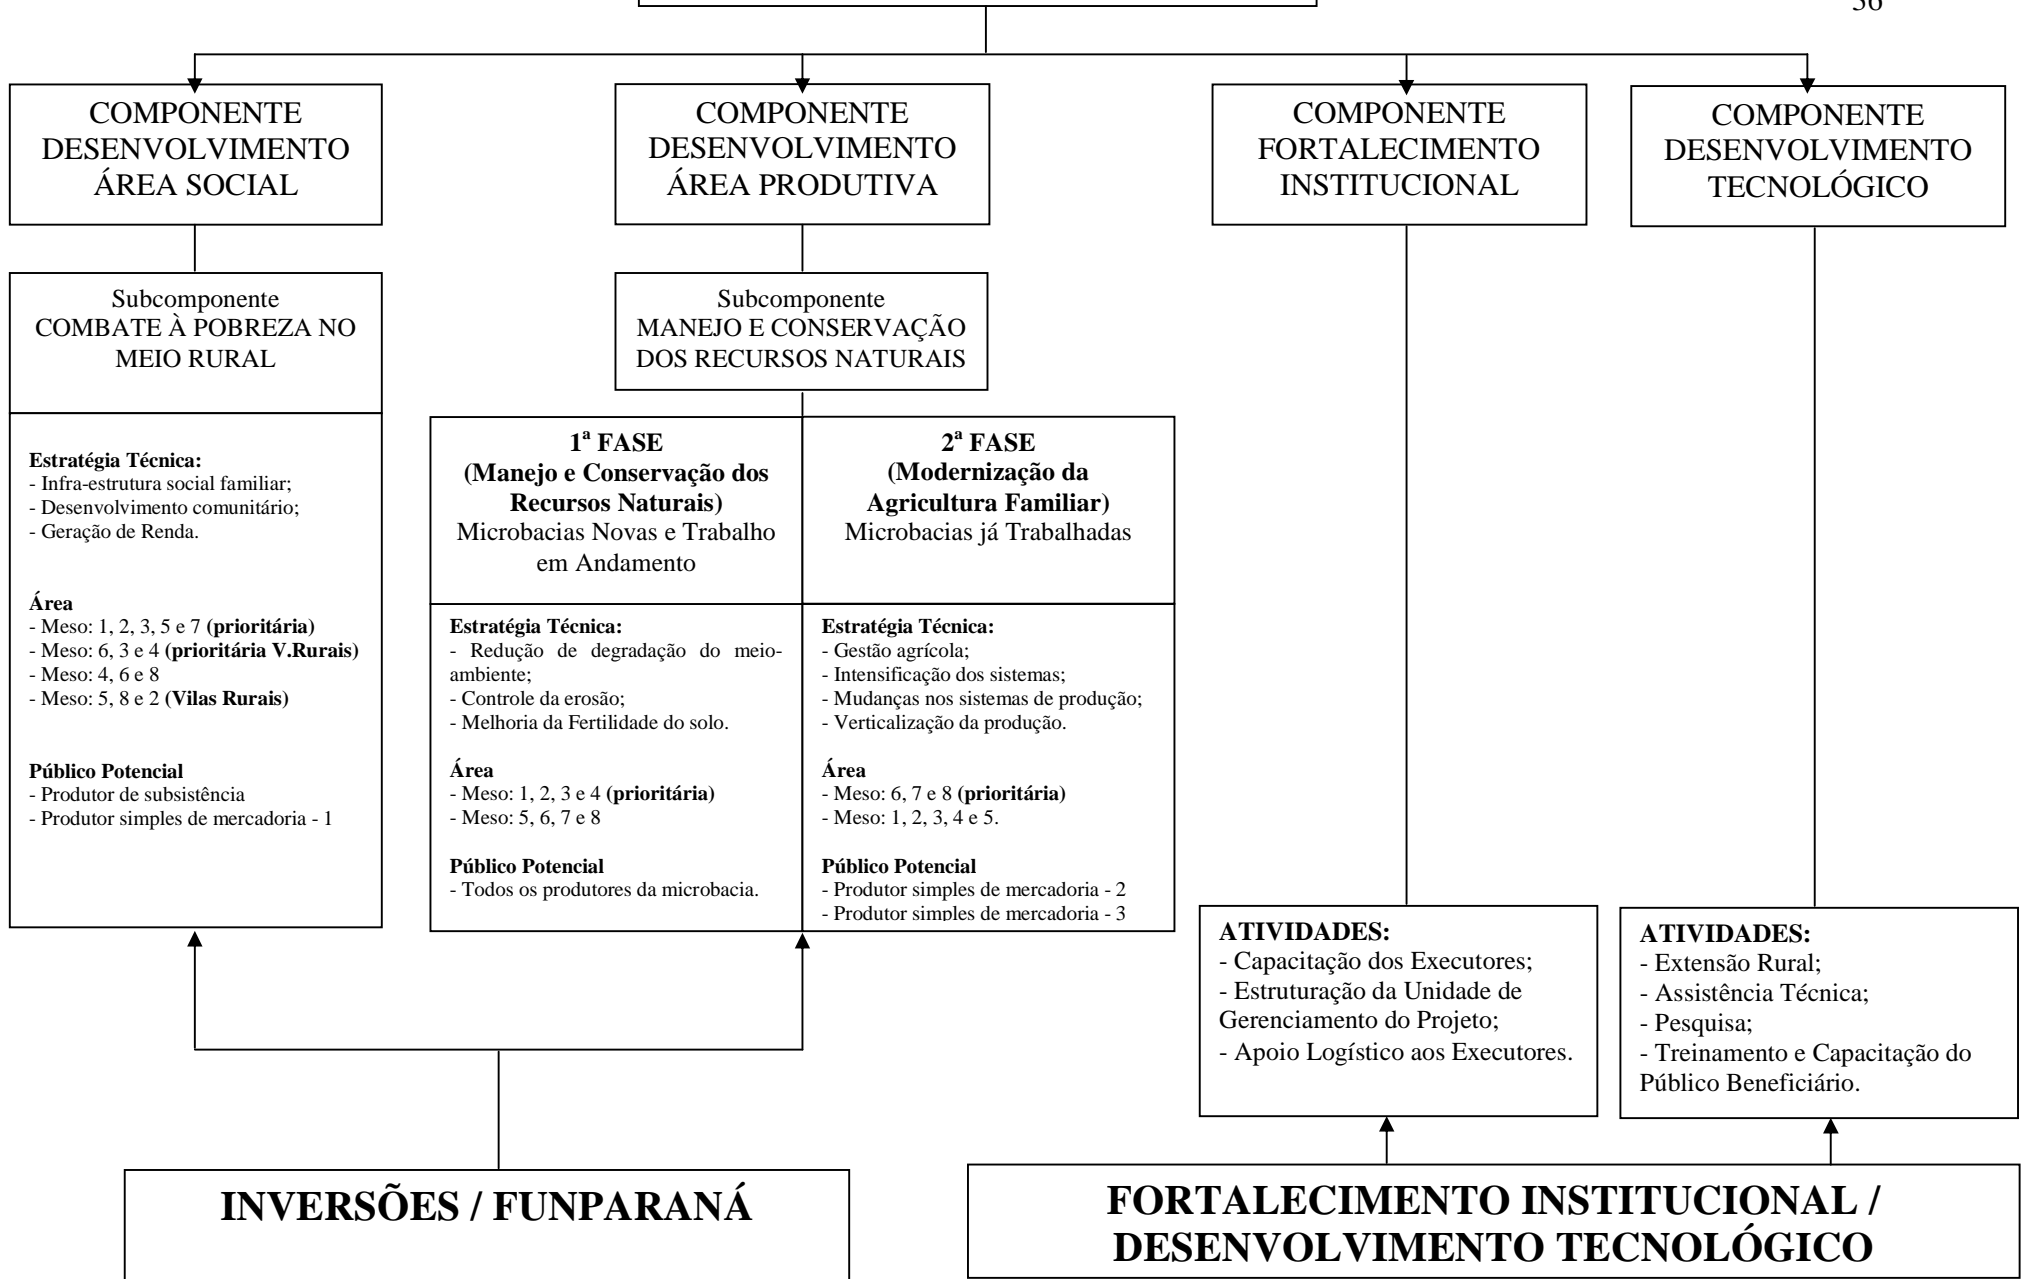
36

COMPONENTE DESENVOLVIMENTO ÁREA SOCIAL

COMPONENTE DESENVOLVIMENTO ÁREA PRODUTIVA

COMPONENTE FORTALECIMENTO INSTITUCIONAL

COMPONENTE DESENVOLVIMENTO TECNOLÓGICO

Subcomponente
COMBATE À POBREZA NO MEIO RURAL

Estratégia Técnica:
- Infra-estrutura social familiar;
- Desenvolvimento comunitário;
- Geração de Renda.

Área
- Meso: 1, 2, 3, 5 e 7 (prioritária)
- Meso: 6, 3 e 4 (prioritária V.Rurais)
- Meso: 4, 6 e 8
- Meso: 5, 8 e 2 (Vilas Rurais)

Público Potencial
- Produtor de subsistência
- Produtor simples de mercadoria - 1

Subcomponente
MANEJO E CONSERVAÇÃO DOS RECURSOS NATURAIS

1ª FASE
(Manejo e Conservação dos Recursos Naturais)
Microbacias Novas e Trabalho em Andamento

Estratégia Técnica:
- Redução de degradação do meio-ambiente;
- Controle da erosão;
- Melhoria da Fertilidade do solo.

Área
- Meso: 1, 2, 3 e 4 (prioritária)
- Meso: 5, 6, 7 e 8

Público Potencial
- Todos os produtores da microbacia.

2ª FASE
(Modernização da Agricultura Familiar)
Microbacias já Trabalhadas

Estratégia Técnica:
- Gestão agrícola;
- Intensificação dos sistemas;
- Mudanças nos sistemas de produção;
- Verticalização da produção.

Área
- Meso: 6, 7 e 8 (prioritária)
- Meso: 1, 2, 3, 4 e 5.

Público Potencial
- Produtor simples de mercadoria - 2
- Produtor simples de mercadoria - 3

ATIVIDADES:
- Capacitação dos Executores;
- Estruturação da Unidade de Gerenciamento do Projeto;
- Apoio Logístico aos Executores.

ATIVIDADES:
- Extensão Rural;
- Assistência Técnica;
- Pesquisa;
- Treinamento e Capacitação do Público Beneficiário.

INVERSÕES / FUNPARANÁ

FORTALECIMENTO INSTITUCIONAL / DESENVOLVIMENTO TECNOLÓGICO